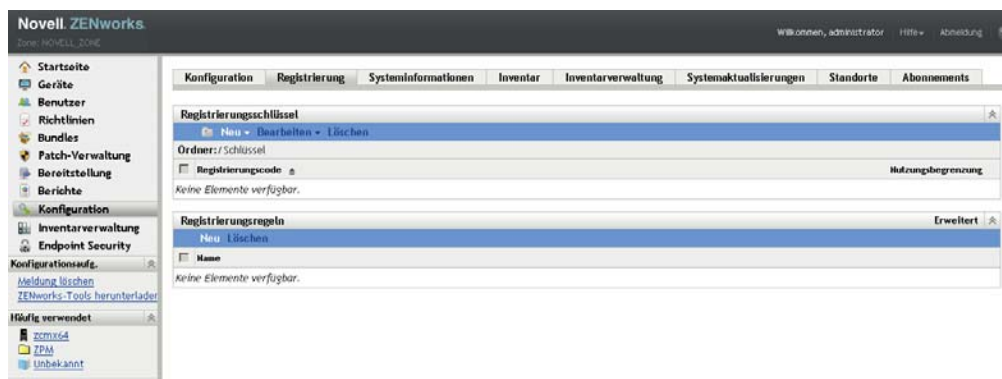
Novell. ZENworks.
Zone: NOVELL_ZONE

Willkommen, administrator   Hilfe ▾   Abmeldung

Startseite
Geräte
Benutzer
Richtlinien
Bundles
Patch-Verwaltung
Bereitstellung
Berichte
Konfiguration
Inventarverwaltung
Endpoint Security

Konfigurationsaufg.
Meldung löschen
ZENworks-Tools herunterlader

Häufig verwendet
zcmx64
ZPM
Unbekannt

| Konfiguration | Registrierung | Systeminformationen | Inventar | Inventarverwaltung | Systemaktualisierungen | Standorte | Abonnements |
|---|---|---|---|---|---|---|---|

Registrierungsschlüssel
Neu ▾ Bearbeiten ▾ Löschen
Ordner: / Schlüssel

| Registrierungscode | Nutzungsbegrenzung |
|---|---|
| Keine Elemente verfügbar. | |

Registrierungsregeln   Erweitert
Neu Löschen

| Name |
|---|
| Keine Elemente verfügbar. |